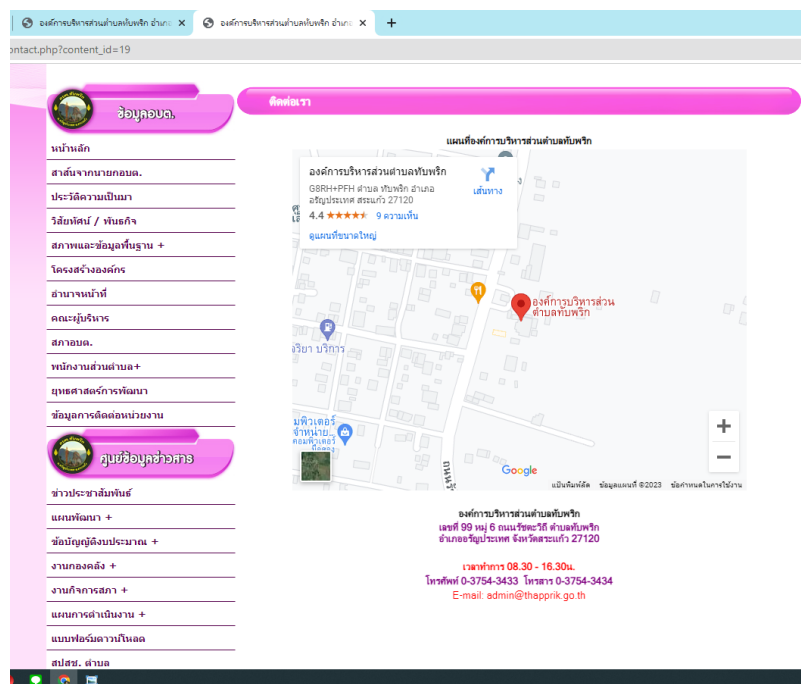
องค์การบริหารส่วนตำบลทับพริก อำเภ ×
องค์การบริหารส่วนตำบลทับพริก อำเภ ×
+
ontact.php?content_id=19

ข้อมูลอบต.
หน้าหลัก
สาส์นจากนายกอบต.
ประวัติความเป็นมา
วิสัยทัศน์ / พันธกิจ
สภาพและข้อมูลพื้นฐาน +
โครงสร้างองค์กร
อำนาจหน้าที่
คณะผู้บริหาร
สภาอบต.
พนักงานส่วนตำบล+
ยุทธศาสตร์การพัฒนา
ข้อมูลการติดต่อหน่วยงาน

ศูนย์ข้อมูลข่าวสาร
ข่าวประชาสัมพันธ์
แผนพัฒนา +
ข้อบัญญัติงบประมาณ +
งานกองคลัง +
งานกิจการสภา +
แผนการดำเนินงาน +
แบบฟอร์มดาวน์โหลด
สปสช. ตำบล

ติดต่อเรา

แผนที่องค์การบริหารส่วนตำบลทับพริก

องค์การบริหารส่วนตำบลทับพริก
G8RH+PFH ตำบล ทับพริก อำเภอ อรัญประเทศ สระแก้ว 27120
4.4 ★★★★★ 9 ความเห็น
ดูแผนที่ขนาดใหญ่
เส้นทาง
องค์การบริหารส่วนตำบลทับพริก
บริการ
มพิวเตอร์ จำหน่าย คอมพิวเตอร์
Google
แป้นพิมพ์ลัด ข้อมูลแผนที่ ©2023 ข้อกำหนดในการใช้งาน
+
−

องค์การบริหารส่วนตำบลทับพริก
เลขที่ 99 หมู่ 6 ถนนรัชดาวิถี ตำบลทับพริก
อำเภออรัญประเทศ จังหวัดสระแก้ว 27120

เวลาทำการ 08.30 - 16.30น.
โทรศัพท์ 0-3754-3433 โทรสาร 0-3754-3434
E-mail: admin@thapprik.go.th